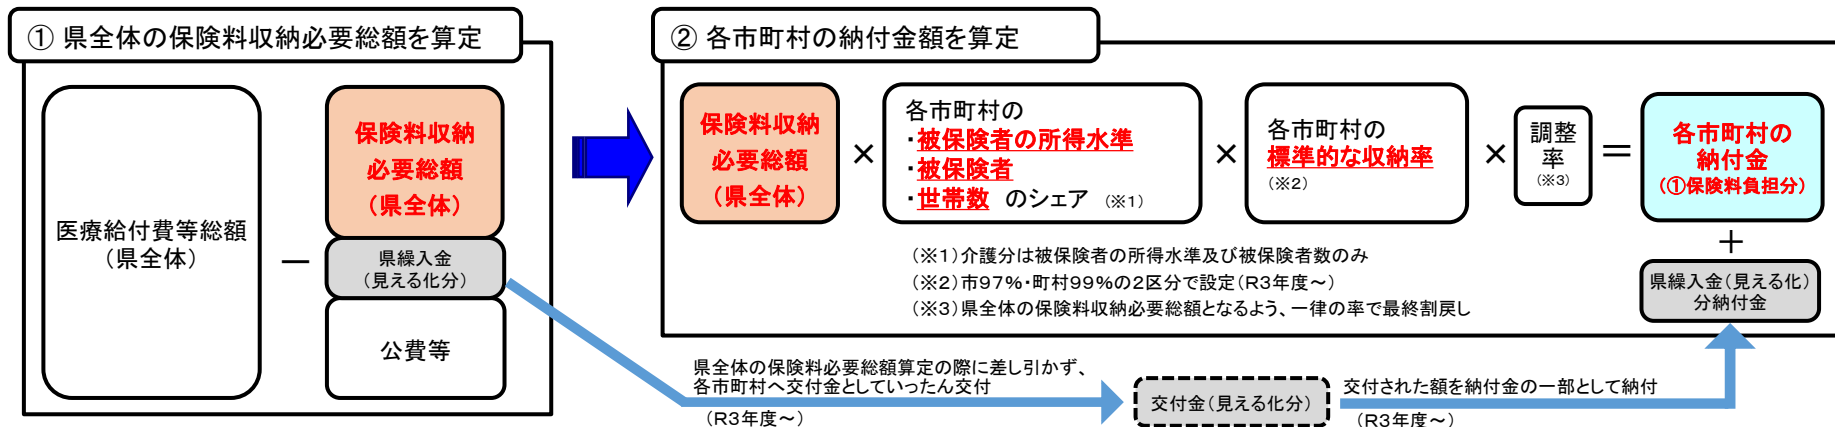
① 県全体の保険料収納必要総額を算定

医療給付費等総額（県全体）

－

保険料収納必要総額（県全体）

県繰入金（見える化分）

公費等

② 各市町村の納付金額を算定

保険料収納必要総額（県全体）

×

各市町村の
・被保険者の所得水準
・被保険者
・世帯数　のシェア　（※1）

×

各市町村の標準的な収納率
（※2）

×

調整率
（※3）

＝

各市町村の納付金
（①保険料負担分）

＋

県繰入金（見える化）分納付金

（※1）介護分は被保険者の所得水準及び被保険者数のみ
（※2）市97%・町村99%の2区分で設定（R3年度～）
（※3）県全体の保険料収納必要総額となるよう、一律の率で最終割戻し

県全体の保険料必要総額算定の際に差し引かず、各市町村へ交付金としていったん交付
（R3年度～）

交付金（見える化分）

交付された額を納付金の一部として納付
（R3年度～）